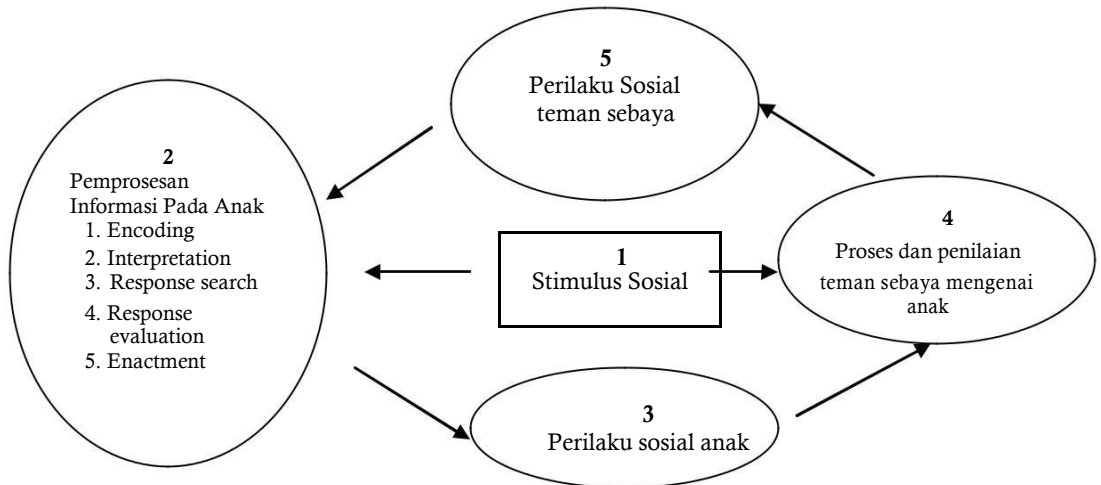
5
Perilaku Sosial teman sebaya

2
Pemprosesan Informasi Pada Anak
1. Encoding
2. Interpretation
3. Response search
4. Response evaluation
5. Enactment

1
Stimulus Sosial

4
Proses dan penilaian teman sebaya mengenai anak

3
Perilaku sosial anak